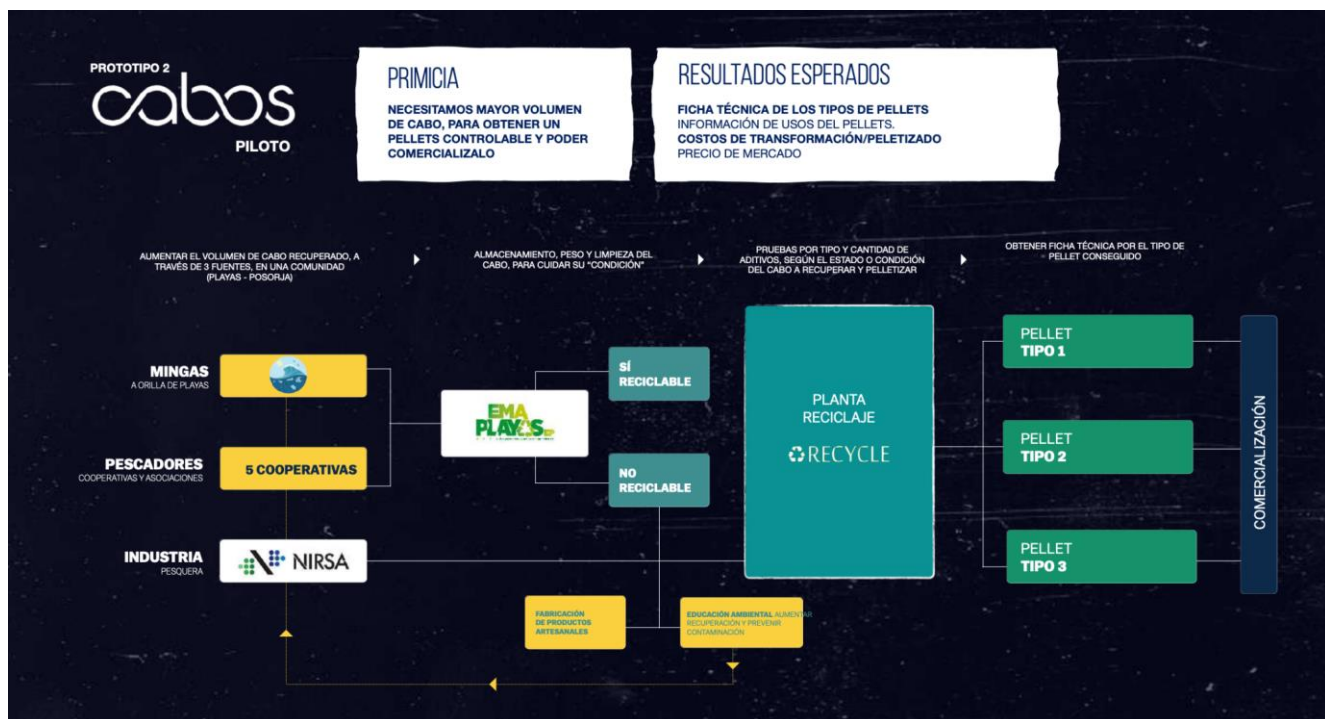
PROTOTIPO 2
cabos
PILOTO

PRIMICIA

NECESITAMOS MAYOR VOLUMEN DE CABO, PARA OBTENER UN PELLETS CONTROLABLE Y PODER COMERCIALIZALO

RESULTADOS ESPERADOS

FICHA TÉCNICA DE LOS TIPOS DE PELLETS
INFORMACIÓN DE USOS DEL PELLETS.
COSTOS DE TRANSFORMACIÓN/PELETIZADO
PRECIO DE MERCADO

AUMENTAR EL VOLUMEN DE CABO RECUPERADO, A TRAVÉS DE 3 FUENTES, EN UNA COMUNIDAD (PLAYAS - POSORJA)

ALMACENAMIENTO, PESO Y LIMPIEZA DEL CABO, PARA CUIDAR SU "CONDICIÓN"

PRUEBAS POR TIPO Y CANTIDAD DE ADITIVOS, SEGÚN EL ESTADO O CONDICIÓN DEL CABO A RECUPERAR Y PELLETIZAR

OBTENER FICHA TÉCNICA POR EL TIPO DE PELLET CONSEGUIDO

MINGAS
A ORILLA DE PLAYAS

PESCADORES
COOPERATIVAS Y ASOCIACIONES

5 COOPERATIVAS

INDUSTRIA
PESQUERA

NIRSA

EMA PLAYAS

SÍ RECICLABLE

NO RECICLABLE

PLANTA RECICLAJE
RECYCLE

PELLET TIPO 1

PELLET TIPO 2

PELLET TIPO 3

COMERCIALIZACIÓN

FABRICACIÓN DE PRODUCTOS ARTESANALES

EDUCACIÓN AMBIENTAL AUMENTAR RECUPERACIÓN Y PREVENIR CONTAMINACIÓN